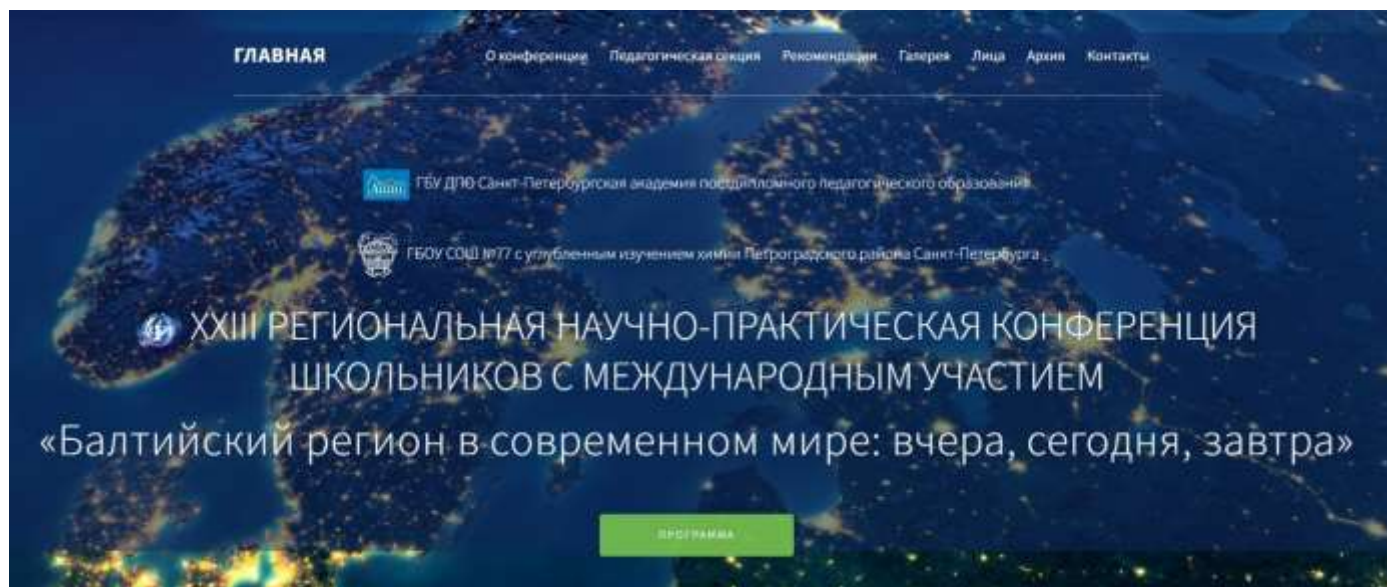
ГЛАВНАЯ

О конференции Педагогическая секция Рекомендации Галерея Лица Архив Контакты

ГБУ ДПО Санкт-Петербургская академия постдипломного педагогического образования

ГБОУ СОШ №77 с углубленным изучением химии Петроградского района Санкт-Петербурга

XXIII РЕГИОНАЛЬНАЯ НАУЧНО-ПРАКТИЧЕСКАЯ КОНФЕРЕНЦИЯ ШКОЛЬНИКОВ С МЕЖДУНАРОДНЫМ УЧАСТИЕМ

«Балтийский регион в современном мире: вчера, сегодня, завтра»

ПРОГРАММА